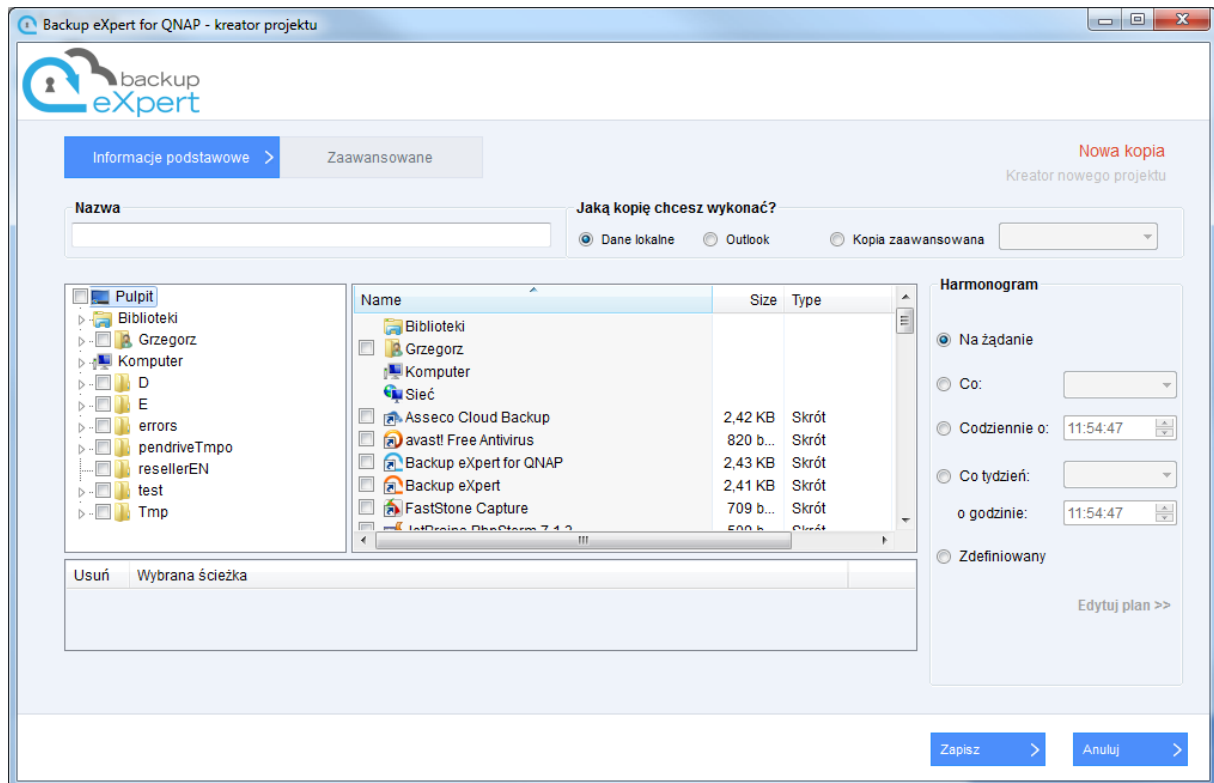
Backup eXpert for QNAP - kreator projektu

backup eXpert

Informacje podstawowe >
Zaawansowane

Nowa kopia
Kreator nowego projektu

Nazwa

Jaką kopię chcesz wykonać?
Dane lokalne
Outlook
Kopia zaawansowana

Pulpit
Biblioteki
Grzegorz
Komputer
D
E
errors
pendriveTmpo
resellerEN
test
Tmp

| Name | Size | Type |
|---|---|---|
| Biblioteki | | |
| Grzegorz | | |
| Komputer | | |
| Sieć | | |
| Asseco Cloud Backup | 2,42 KB | Skrót |
| avast! Free Antivirus | 820 b... | Skrót |
| Backup eXpert for QNAP | 2,43 KB | Skrót |
| Backup eXpert | 2,41 KB | Skrót |
| FastStone Capture | 709 b... | Skrót |
| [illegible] | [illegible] | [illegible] |

| Usuń | Wybrana ścieżka |
|---|---|

Harmonogram
Na żądanie
Co:
Codziennie o: 11:54:47
Co tydzień:
o godzinie: 11:54:47
Zdefiniowany
Edytuj plan >>

Zapisz >
Anuluj >